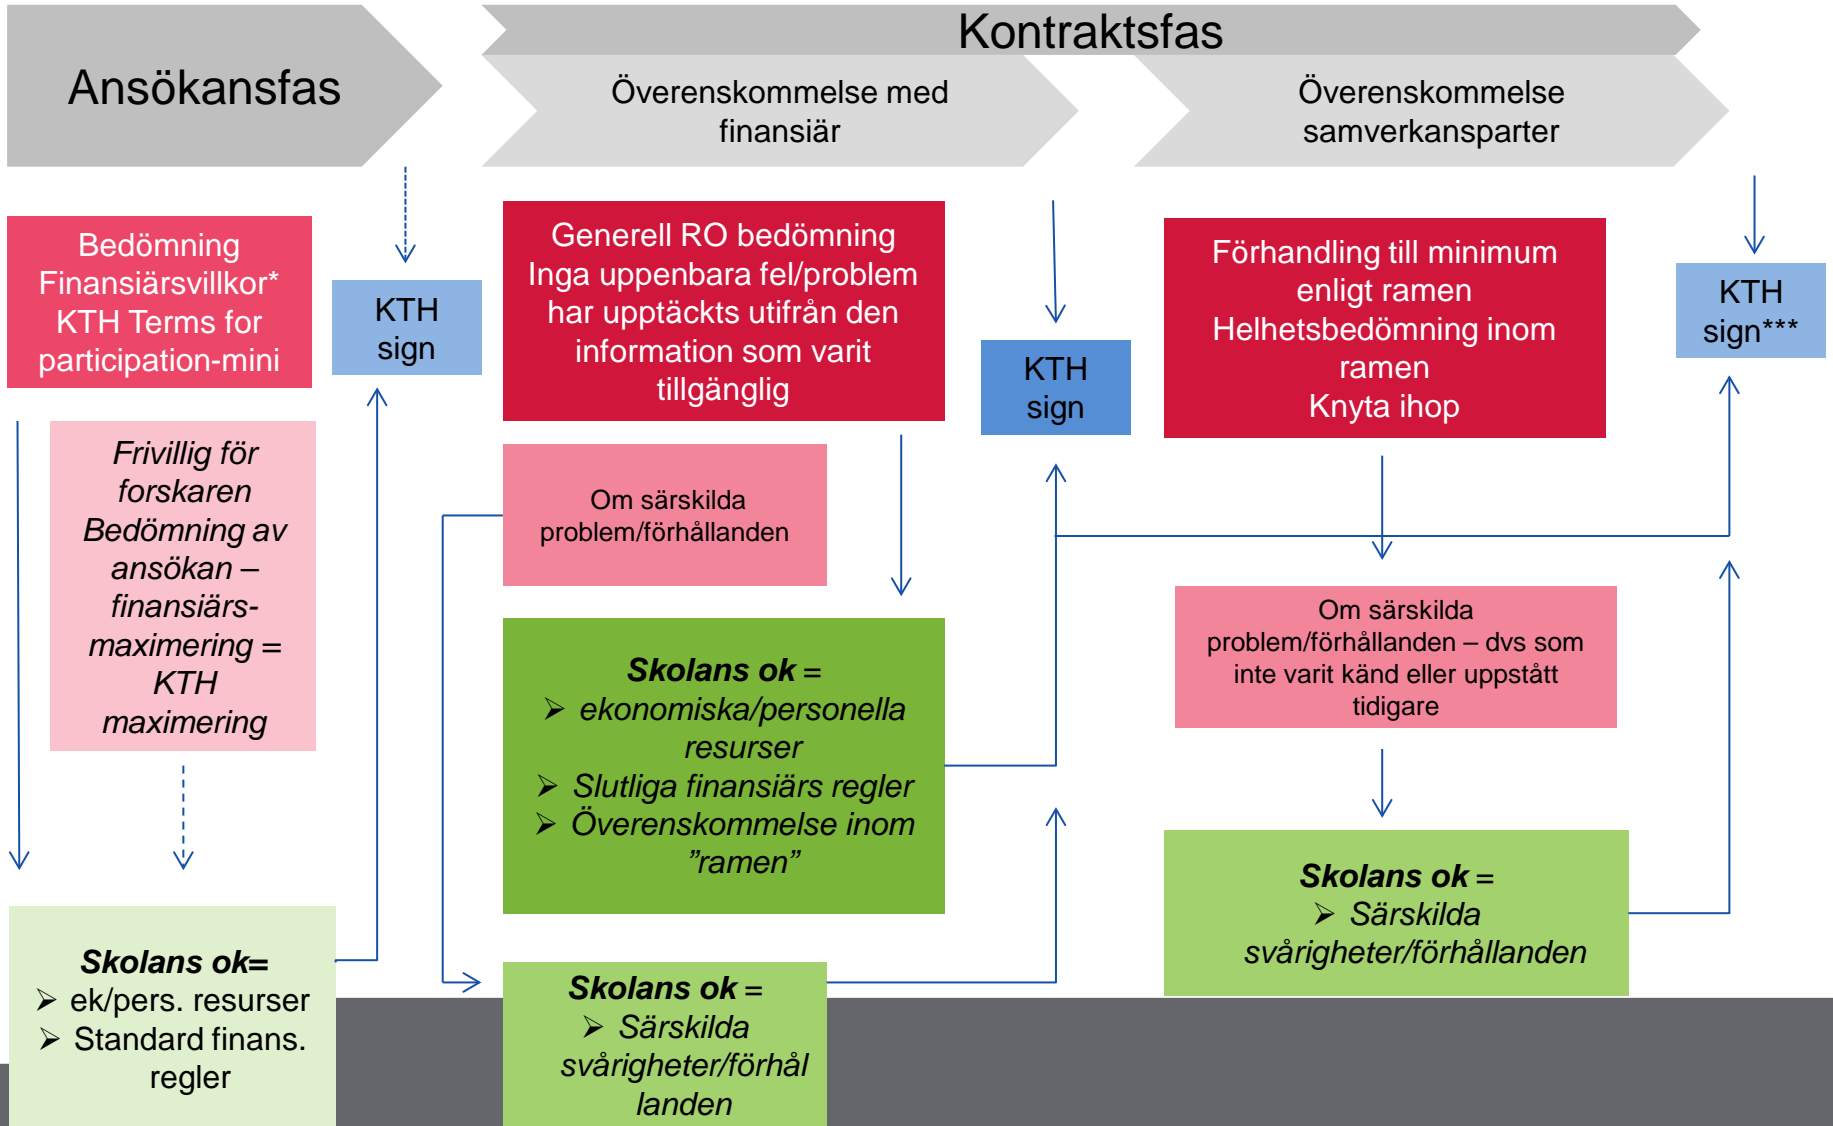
Ansökansfas

Kontraktsfas

Överenskommelse med finansiär

Överenskommelse samverkansparter

Bedömning Finansiärsvillkor* KTH Terms for participation-mini

KTH sign

Frivillig för forskaren Bedömning av ansökan – finansiärs-maximering = KTH maximering

Skolans ok=
➢ ek/pers. resurser
➢ Standard finans. regler

Generell RO bedömning Inga uppenbara fel/problem har upptäckts utifrån den information som varit tillgänglig

Om särskilda problem/förhållanden

Skolans ok =
➢ ekonomiska/personella resurser
➢ Slutliga finansiärs regler
➢ Överenskommelse inom ”ramen”

Skolans ok =
➢ Särskilda svårigheter/förhållanden

KTH sign

Förhandling till minimum enligt ramen Helhetsbedömning inom ramen Knyta ihop

Om särskilda problem/förhållanden – dvs som inte varit känd eller uppstått tidigare

Skolans ok =
➢ Särskilda svårigheter/förhållanden

KTH sign***